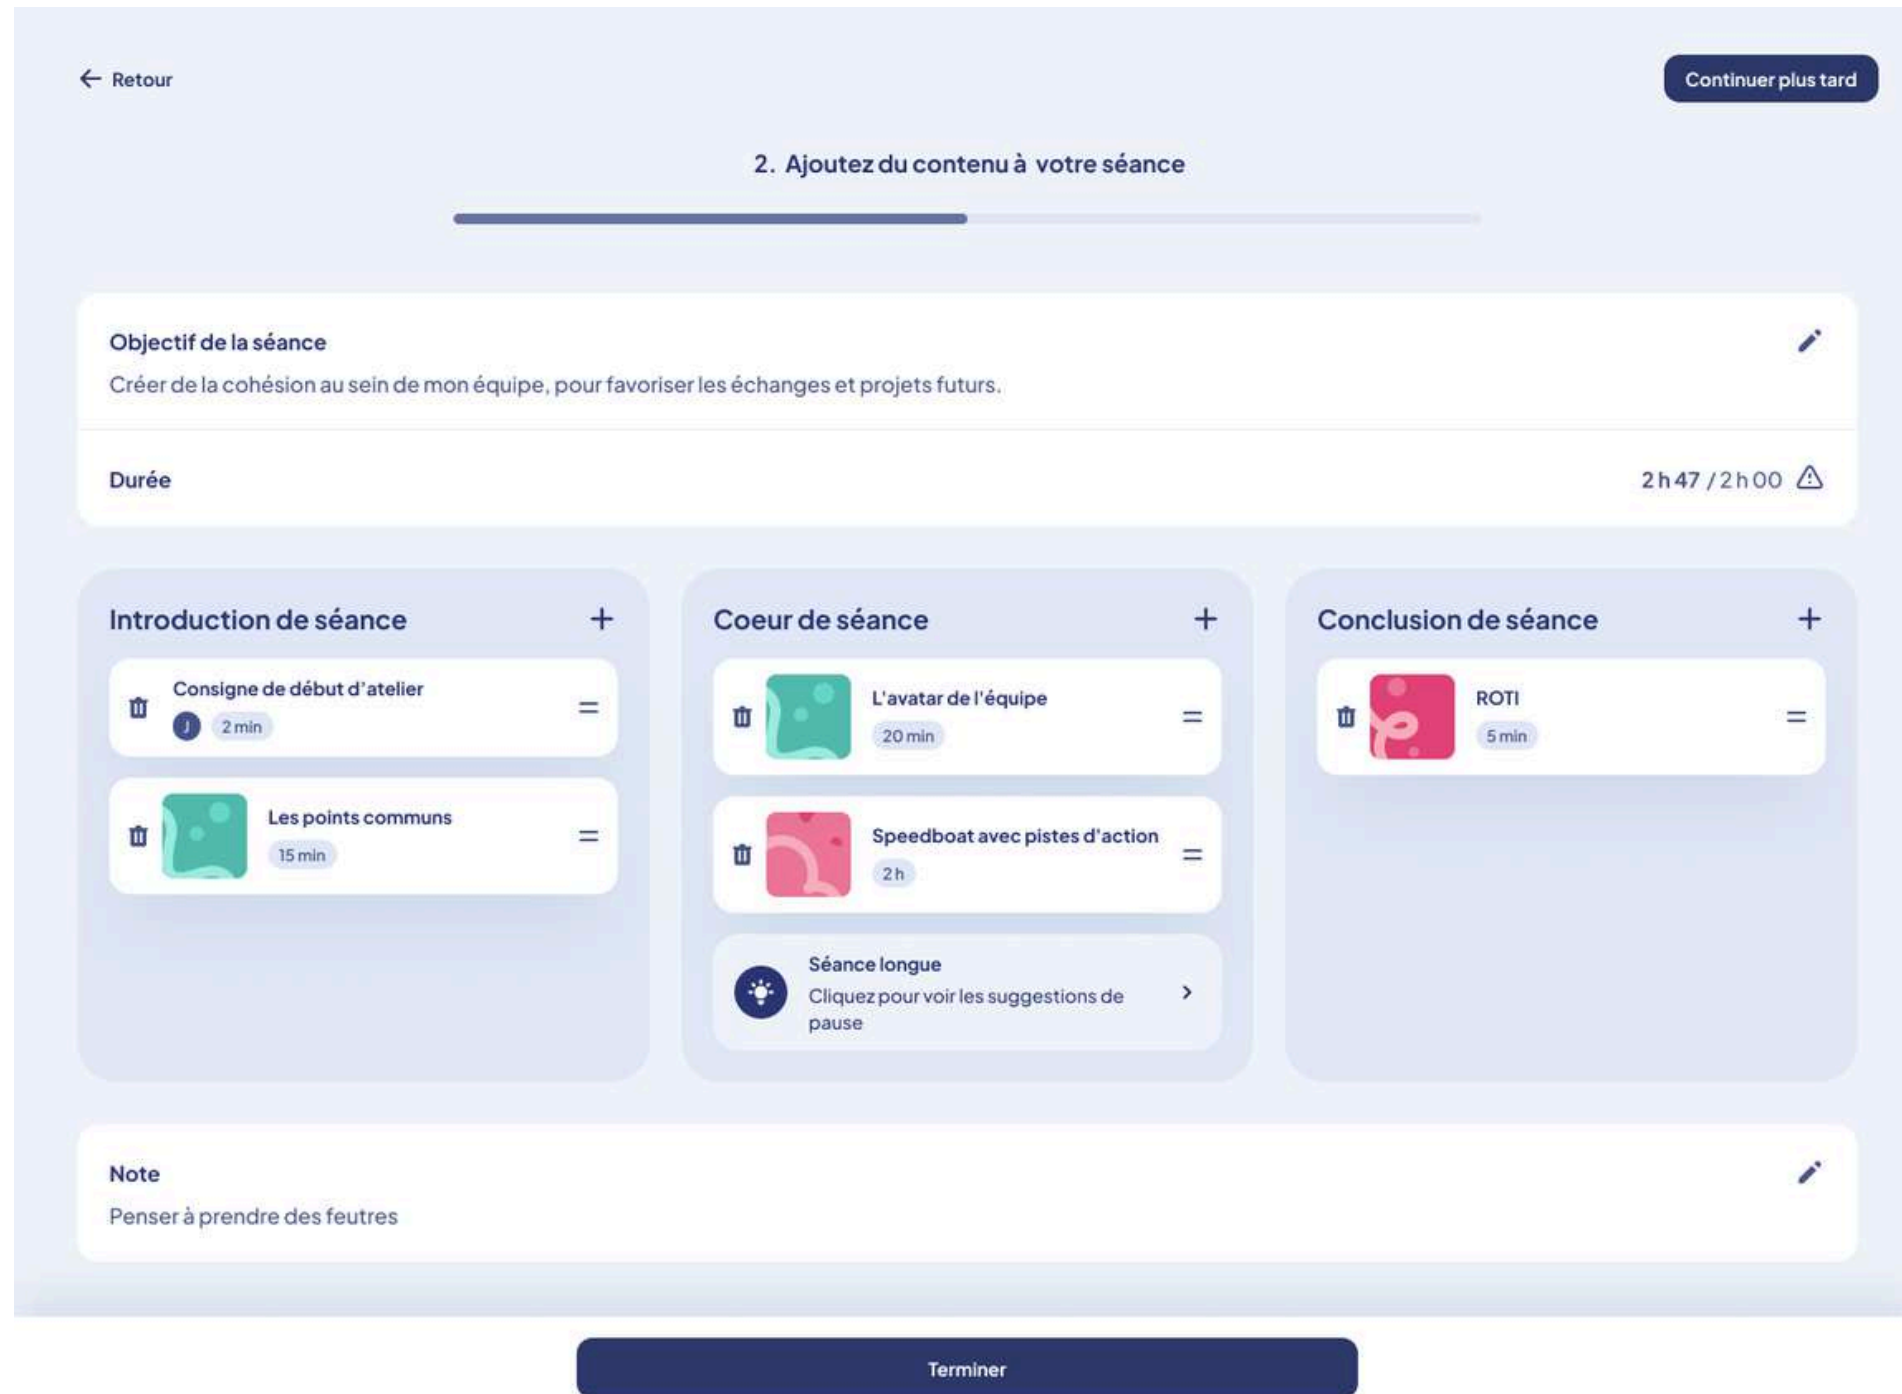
← Retour

Continuer plus tard

2. Ajoutez du contenu à votre séance

Objectif de la séance

Créer de la cohésion au sein de mon équipe, pour favoriser les échanges et projets futurs.

Durée

2h47 / 2h00

Introduction de séance

Consigne de début d'atelier

J 2 min

Les points communs

15 min

Coeur de séance

L'avatar de l'équipe

20 min

Speedboat avec pistes d'action

2h

Séance longue

Cliquez pour voir les suggestions de pause

Conclusion de séance

ROTI

5 min

Note

Penser à prendre des feutres

Terminer